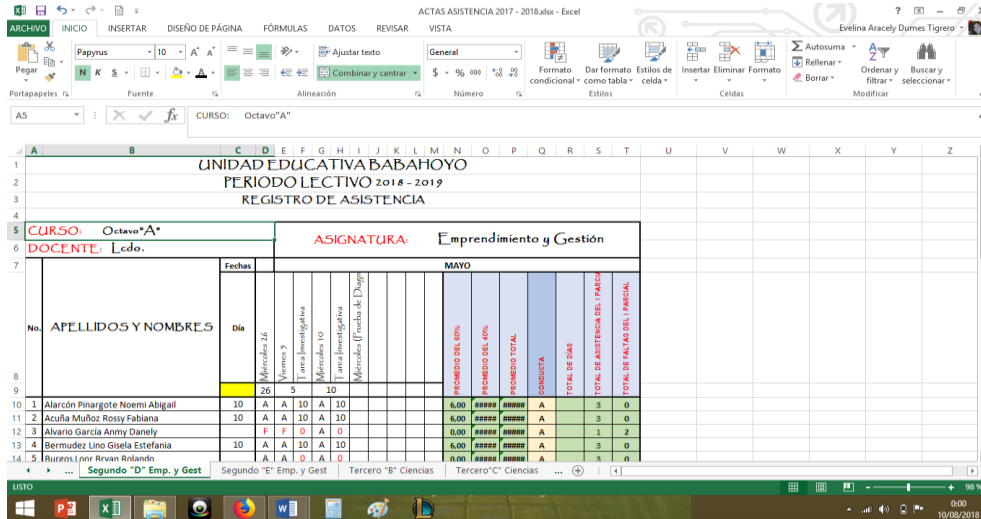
ACTAS ASISTENCIA 2017 - 2018.xlsx - Excel

? – 

ARCHIVO INICIO INSERTAR DISEÑO DE PÁGINA FÓRMULAS DATOS REVISAR VISTA

Evelina Aracely Dumes Tigrero

Pegar
Papyrus 10 A A
N K S
Ajustar texto
Combinar y centrar
General
$ % 000
Formato condicional
Dar formato como tabla
Estilos de celda
Insertar Eliminar Formato
Autosuma
Rellenar
Borrar
Ordenar y filtrar
Buscar y seleccionar

Portapapeles Fuente Alineación Número Estilos Celdas Modificar

A5 CURSO: Octavo"A"

A B C D E F G H I J K L M N O P Q R S T U V W X Y Z

UNIDAD EDUCATIVA BABAHOYO
PERIODO LECTIVO 2018 - 2019
REGISTRO DE ASISTENCIA

CURSO: Octavo"A"
DOCENTE: Lcdo.

ASIGNATURA: Emprendimiento y Gestión

| No. | APELLIDOS Y NOMBRES | Fechas / Día | Miércoles 26 | Viernes 5 | Tarea investigativa | Miércoles 10 | Tarea investigativa | Miércoles (Prueba de Diagn | | | | | PROMEDIO DEL 60% | PROMEDIO DEL 40% | PROMEDIO TOTAL | CONDUCTA | TOTAL DE DIAS | TOTAL DE ASISTENCIA DEL I PARCIAL | TOTAL DE FALTAS DEL I PARCIAL |
|---|---|---|---|---|---|---|---|---|---|---|---|---|---|---|---|---|---|---|---|
| | | | 26 | 5 | | 10 | | | | | | | | | | | | | |
| 1 | Alarcón Pinargote Noemi Abigail | 10 | A | A | 10 | A | 10 | | | | | | 6,00 | ##### | ##### | A | | 3 | 0 |
| 2 | Acuña Muñoz Rossy Fabiana | 10 | A | A | 10 | A | 10 | | | | | | 6,00 | ##### | ##### | A | | 3 | 0 |
| 3 | Alvario García Anmy Danely | | F | F | 0 | A | 0 | | | | | | 0,00 | ##### | ##### | A | | 1 | 2 |
| 4 | Bermudez Lino Gisela Estefania | 10 | A | A | 10 | A | 10 | | | | | | 6,00 | ##### | ##### | A | | 3 | 0 |
| 5 | Burgos Loor Bryan Rolando | | A | A | 0 | A | 0 | | | | | | 0,00 | ##### | ##### | A | | 3 | 0 |

... Segundo "D" Emp. y Gest Segundo "E" Emp. y Gest Tercero "B" Ciencias Tercero"C" Ciencias ...

LISTO 98 %

0:00
10/08/2018